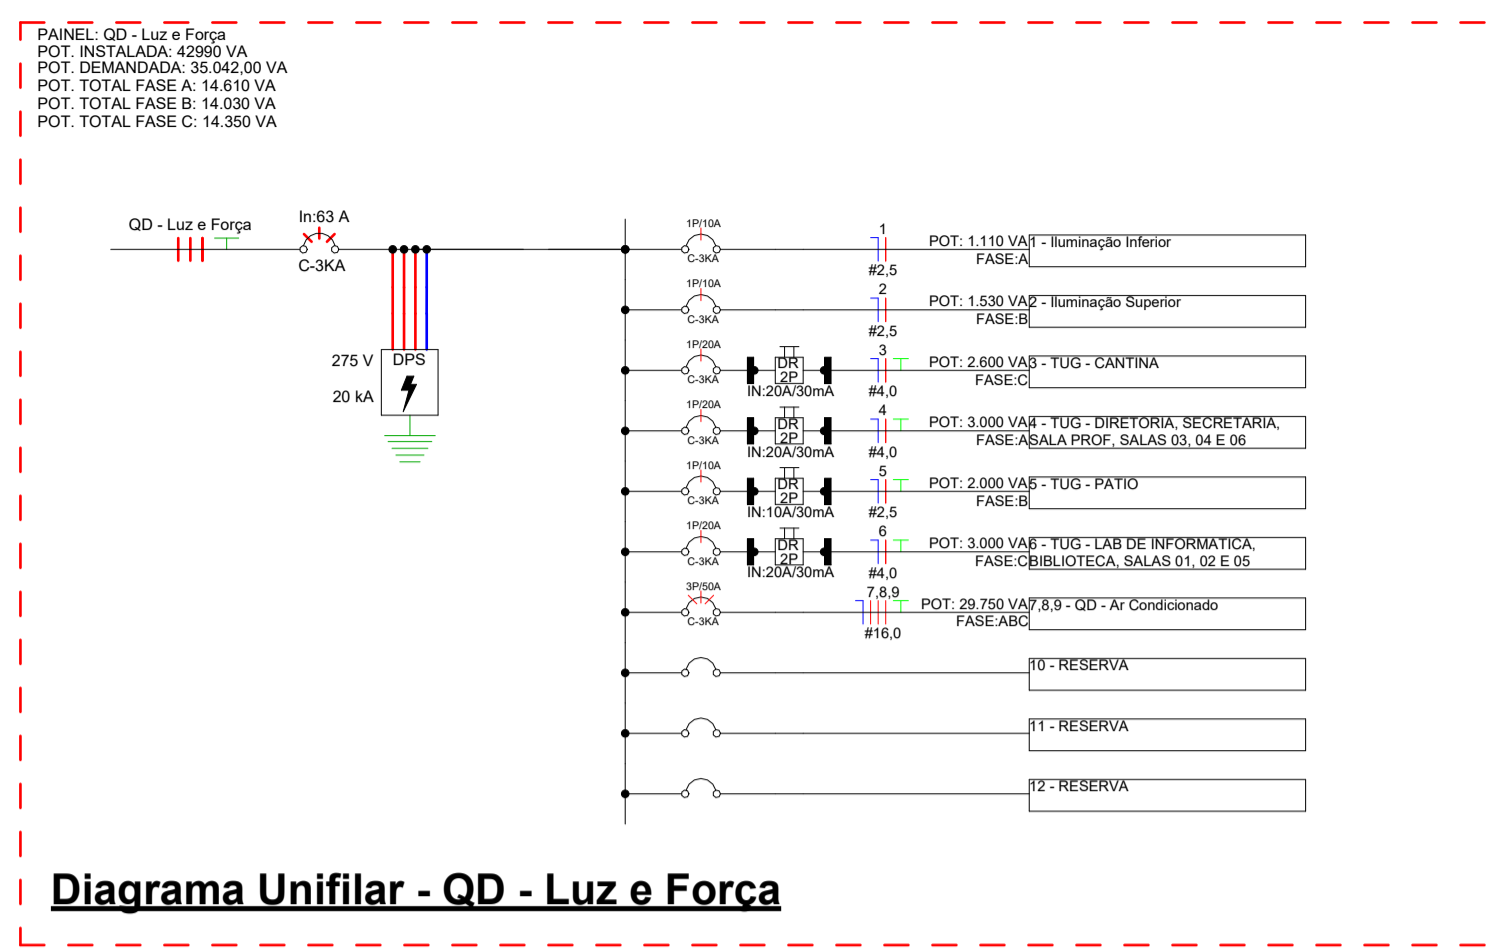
PAINEL: QD - Luz e Força
POT. INSTALADA: 42990 VA
POT. DEMANDADA: 35.042,00 VA
POT. TOTAL FASE A: 14.610 VA
POT. TOTAL FASE B: 14.030 VA
POT. TOTAL FASE C: 14.350 VA

QD - Luz e Força

In:63 A
C-3KA

275 V
20 kA
DPS

1P/10A
C-3KA
1
#2,5
POT: 1.110 VA
FASE:A
1 - Iluminação Inferior

1P/10A
C-3KA
2
#2,5
POT: 1.530 VA
FASE:B
2 - Iluminação Superior

1P/20A
C-3KA
DR
2P
IN:20A/30mA
3
#4,0
POT: 2.600 VA
FASE:C
3 - TUG - CANTINA

1P/20A
C-3KA
DR
2P
IN:20A/30mA
4
#4,0
POT: 3.000 VA
FASE:A
4 - TUG - DIRETORIA, SECRETARIA, SALA PROF, SALAS 03, 04 E 06

1P/10A
C-3KA
DR
2P
IN:10A/30mA
5
#2,5
POT: 2.000 VA
FASE:B
5 - TUG - PATIO

1P/20A
C-3KA
DR
2P
IN:20A/30mA
6
#4,0
POT: 3.000 VA
FASE:C
6 - TUG - LAB DE INFORMATICA, BIBLIOTECA, SALAS 01, 02 E 05

3P/50A
C-3KA
7,8,9
#16,0
POT: 29.750 VA
FASE:ABC
7,8,9 - QD - Ar Condicionado

10 - RESERVA

11 - RESERVA

12 - RESERVA

Diagrama Unifilar - QD - Luz e Força